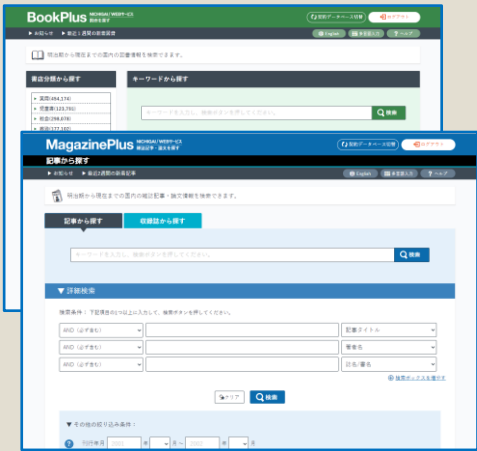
BookPlus NICHIGAI/WEBサービス 図書を探す

契約データベース切替 ログアウト

お知らせ 最近2週間の新着図書

English 利用案内 ヘルプ

明治期から現在までの国内の図書情報を検索できます。

書店分類から探す

キーワードから探す

国語(494,174)
児童書(123,755)
社会(298,878)
教育(177,180)

キーワードを入力し、検索ボタンを押してください。

検索

MagazinePlus NICHIGAI/WEBサービス 雑誌記事・論文を探す

契約データベース切替 ログアウト

記事から探す

お知らせ 最近2週間の新着記事

English 利用案内 ヘルプ

明治期から現在までの国内の雑誌記事・論文情報を検索できます。

記事から探す 収録誌から探す

キーワードを入力し、検索ボタンを押してください。

検索

▼ 詳細検索

検索条件：下記項目の1つ以上に入力して、検索ボタンを押してください。

AND（必ず含む）
記事タイトル

AND（必ず含む）
著者名

AND（必ず含む）
誌名/書名

検索ボックスを増やす

クリア 検索

▼ その他の絞り込み条件：

刊行年月 年 月 ～ 年 月